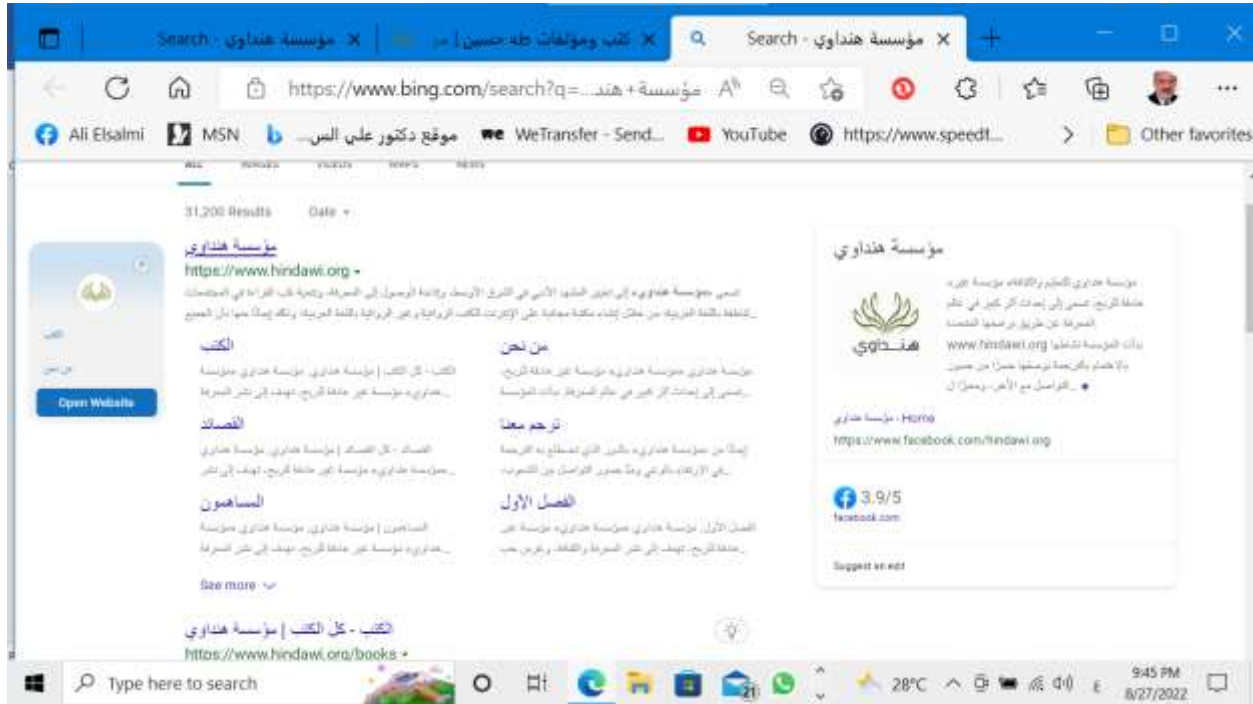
Search - مؤسسة هنداوي ×   كتب ومؤلفات طه حسين | مؤ ×   Search - مؤسسة هنداوي ×

https://www.bing.com/search?q=مؤسسة+هند...

Ali Elsalmi   MSN   موقع دكتور علي الس...   WeTransfer - Send...   YouTube   https://www.speedt...   Other favorites

31,200 Results   Date

مؤسسة هنداوي
https://www.hindawi.org

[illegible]

الكتب
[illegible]

من نحن
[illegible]

القصائد
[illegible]

ترجم معنا
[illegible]

المساهمون
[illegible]

الفصل الأول
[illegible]

See more

الكتب - كل الكتب | مؤسسة هنداوي
https://www.hindawi.org/books

Open Website

مؤسسة هنداوي

هنداوي

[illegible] www.hindawi.org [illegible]

مؤسسة هنداوي - Home
https://www.facebook.com/hindawi.org

3.9/5
facebook.com

Suggest an edit

Type here to search

28°C

9:45 PM
8/27/2022